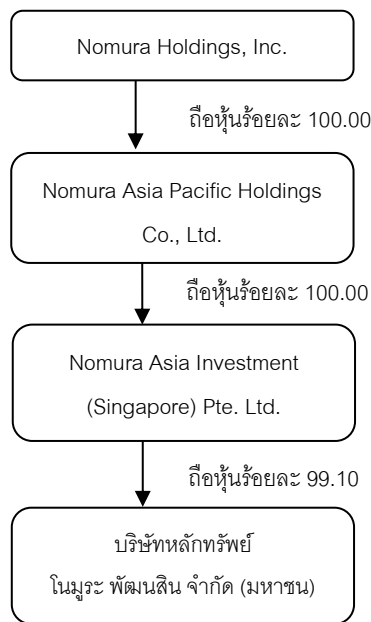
Nomura Holdings, Inc.

ถือหุ้นร้อยละ 100.00

Nomura Asia Pacific Holdings Co., Ltd.

ถือหุ้นร้อยละ 100.00

Nomura Asia Investment (Singapore) Pte. Ltd.

ถือหุ้นร้อยละ 99.10

บริษัทหลักทรัพย์ โนมูระ พัฒนสิน จำกัด (มหาชน)